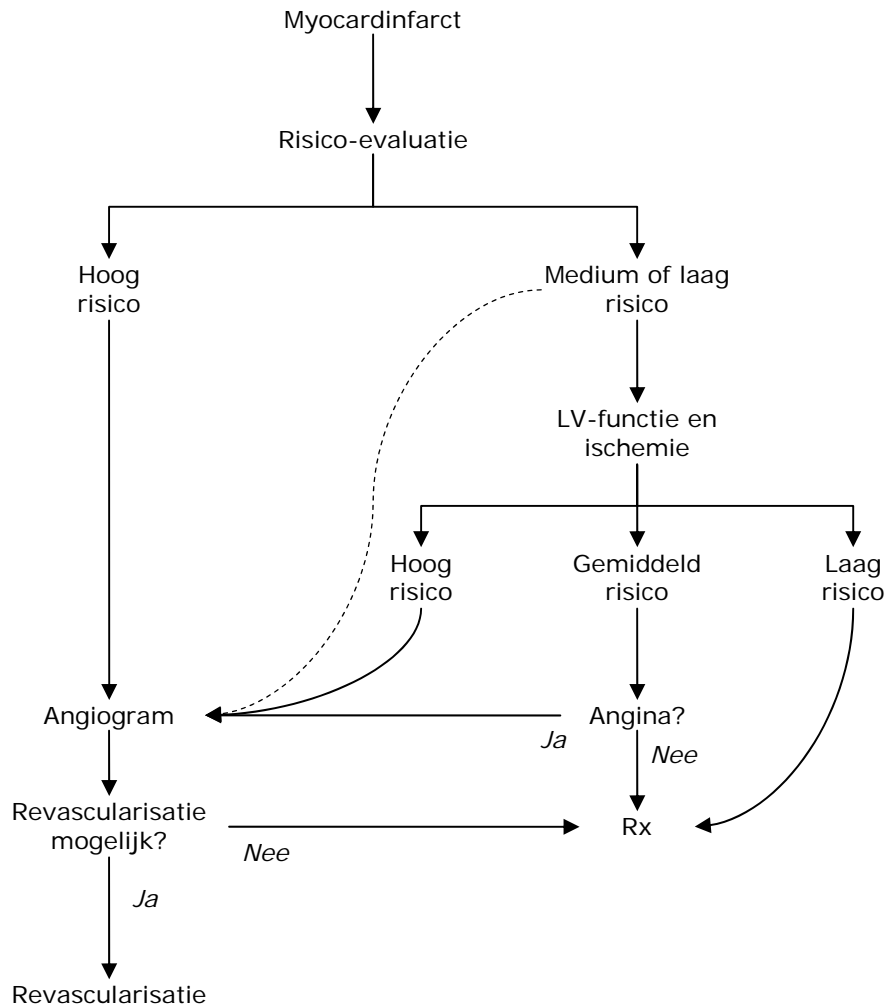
Myocardinfarct

Risico-evaluatie

Hoog risico

Medium of laag risico

LV-functie en ischemie

Hoog risico

Gemiddeld risico

Laag risico

Angiogram

Angina?

Ja

Nee

Revascularisatie mogelijk?

Nee

Rx

Ja

Revascularisatie